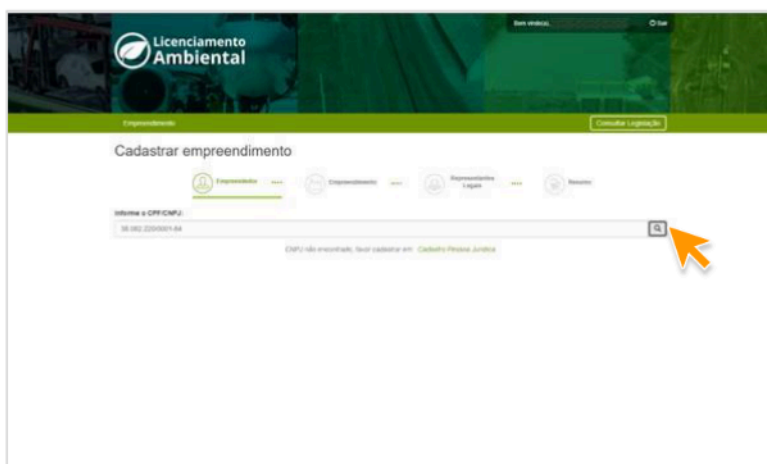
Licenciamento Ambiental

Bem vindo(a), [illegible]

Sair

Empreendimento

Consultar Legislação

Cadastrar empreendimento

Empreendedor

Empreendimento

Representantes Legais

Resumo

Informe o CPF/CNPJ:

38.082.220/0001-84

CNPJ não encontrado, favor cadastrar em: Cadastro Pessoa Jurídica